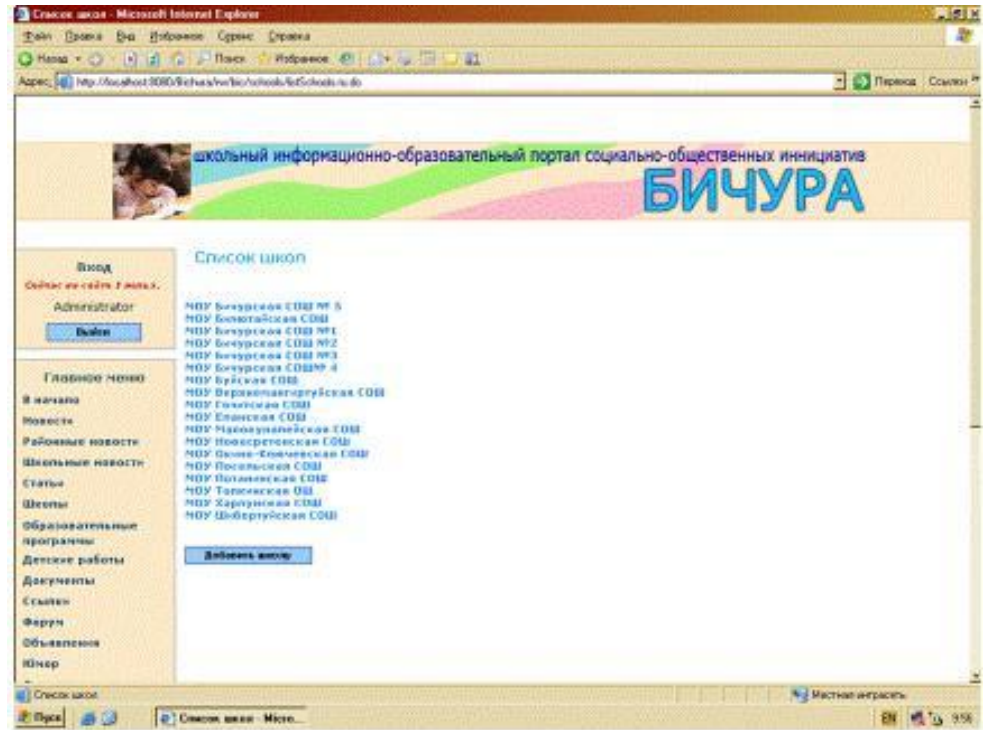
Список школ - Microsoft Internet Explorer

Файл Правка Вид Избранное Сервис Справка

Назад Поиск Избранное

Адрес: http://localhost:8080/Bichura/rw/bic/schools/listSchools.ru.do

Переход Ссылки

школьный информационно-образовательный портал социально-общественных инициатив

БИЧУРА

Вход

Сейчас на сайте 3 польз.

Administrator

Выйти

Главное меню

В начало

Новости

Районные новости

Школьные новости

Статьи

Школы

Образовательные программы

Детские работы

Документы

Ссылки

Форум

Объявления

Юмор

Список школ

МОУ Бичурская СОШ № 5
МОУ Билютайская СОШ
МОУ Бичурская СОШ №1
МОУ Бичурская СОШ №2
МОУ Бичурская СОШ №3
МОУ Бичурская СОШ№ 4
МОУ Буйская СОШ
МОУ Верхнеманзургуйская СОШ
МОУ Гочитская СОШ
МОУ Еланская СОШ
МОУ Малокуналейская СОШ
МОУ Новосретенская СОШ
МОУ Окино-Ключевская СОШ
МОУ Посельская СОШ
МОУ Потанинская СОШ
МОУ Топкинская ООШ
МОУ Харлунская СОШ
МОУ Шибертуйская СОШ

Добавить школу

Список школ

Местная интрасеть

Пуск

Список школ - Micro...

EN 9:56